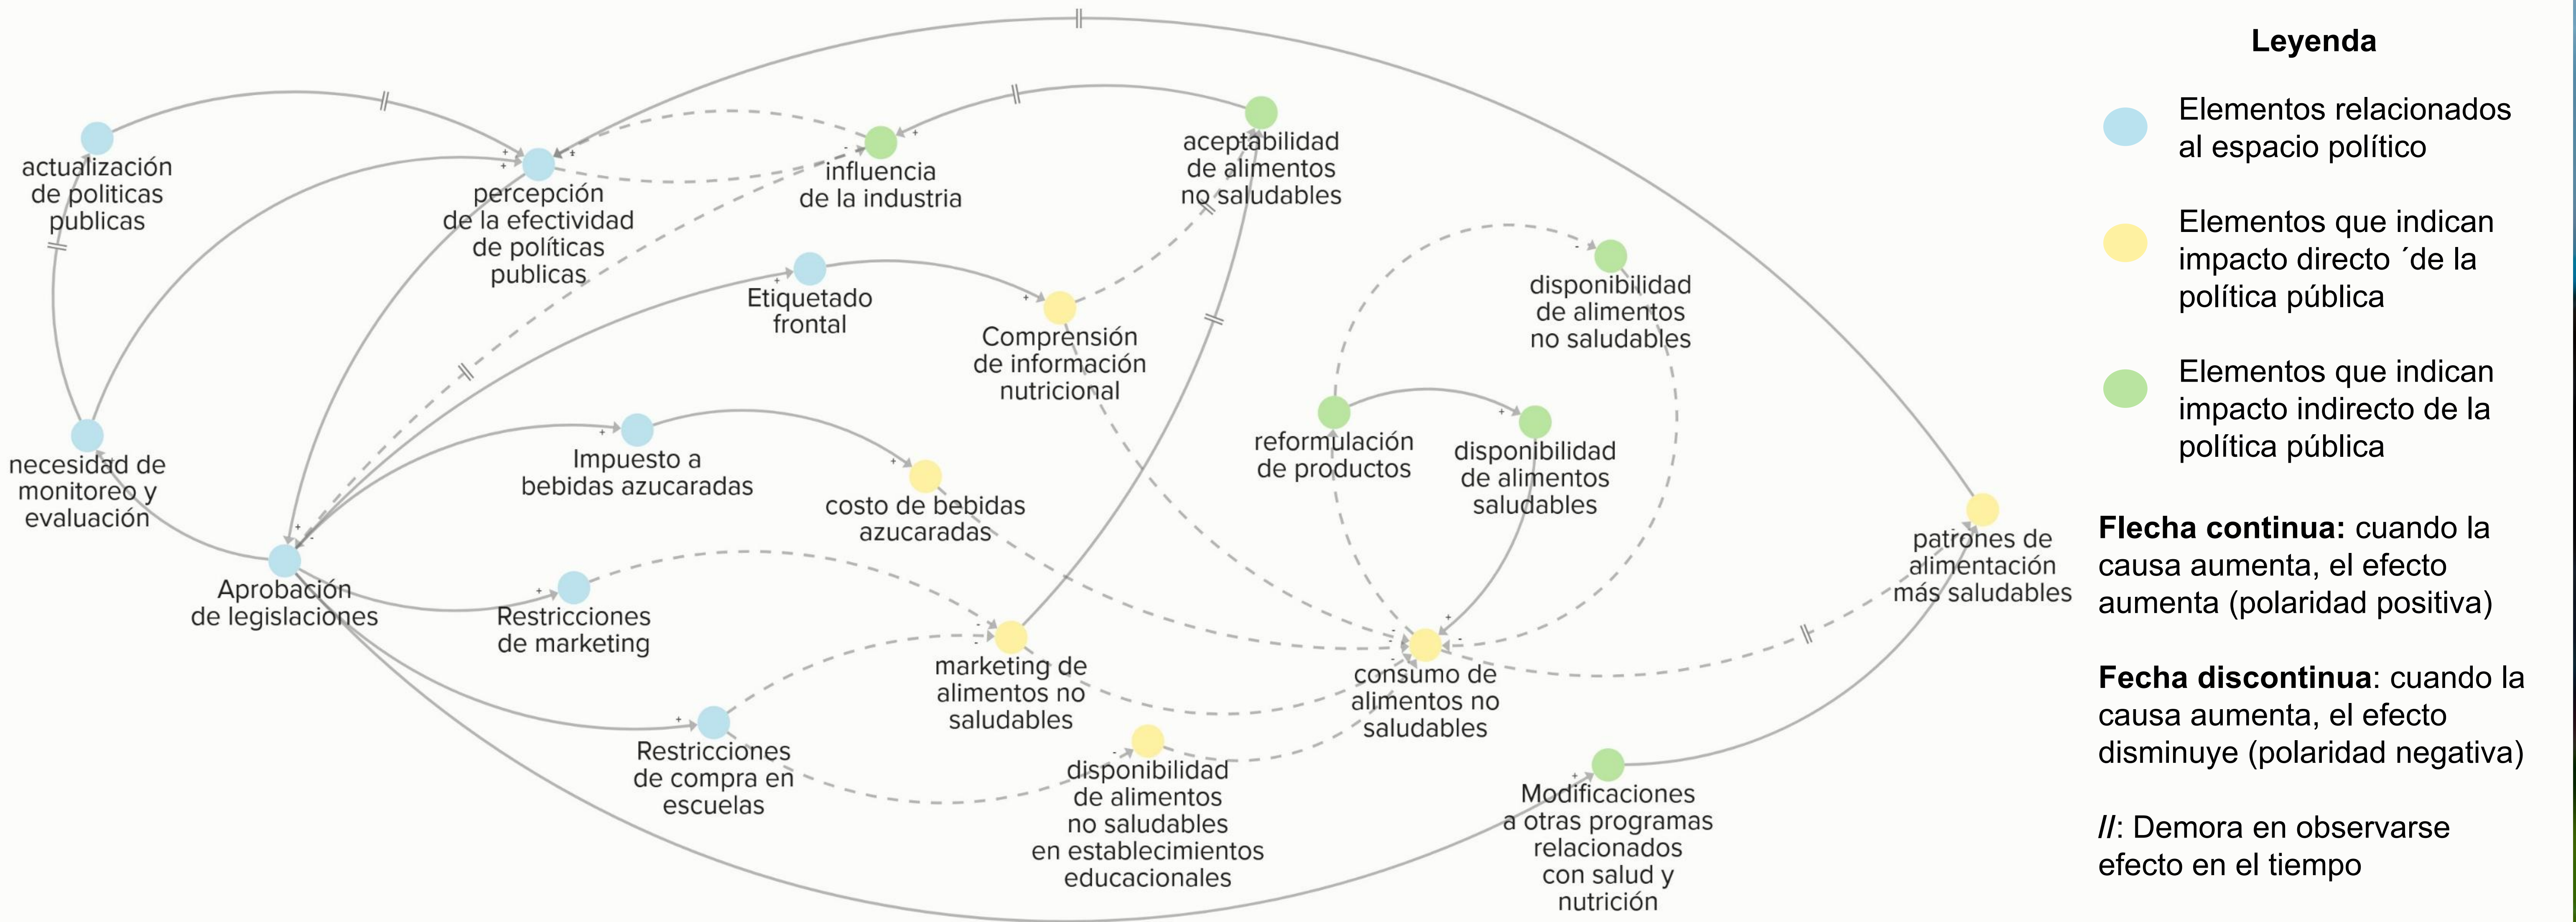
actualización de politicas publicas

percepción de la efectividad de políticas publicas

influencia de la industria

aceptabilidad de alimentos no saludables

Etiquetado frontal

Comprensión de información nutricional

disponibilidad de alimentos no saludables

reformulación de productos

disponibilidad de alimentos saludables

necesidad de monitoreo y evaluación

Impuesto a bebidas azucaradas

costo de bebidas azucaradas

Aprobación de legislaciones

Restricciones de marketing

marketing de alimentos no saludables

consumo de alimentos no saludables

patrones de alimentación más saludables

Restricciones de compra en escuelas

disponibilidad de alimentos no saludables en establecimientos educacionales

Modificaciones a otras programas relacionados con salud y nutrición

Leyenda

Elementos relacionados al espacio político

Elementos que indican impacto directo ´de la política pública

Elementos que indican impacto indirecto de la política pública

**Flecha continua:** cuando la causa aumenta, el efecto aumenta (polaridad positiva)

**Fecha discontinua**: cuando la causa aumenta, el efecto disminuye (polaridad negativa)

**//**: Demora en observarse efecto en el tiempo